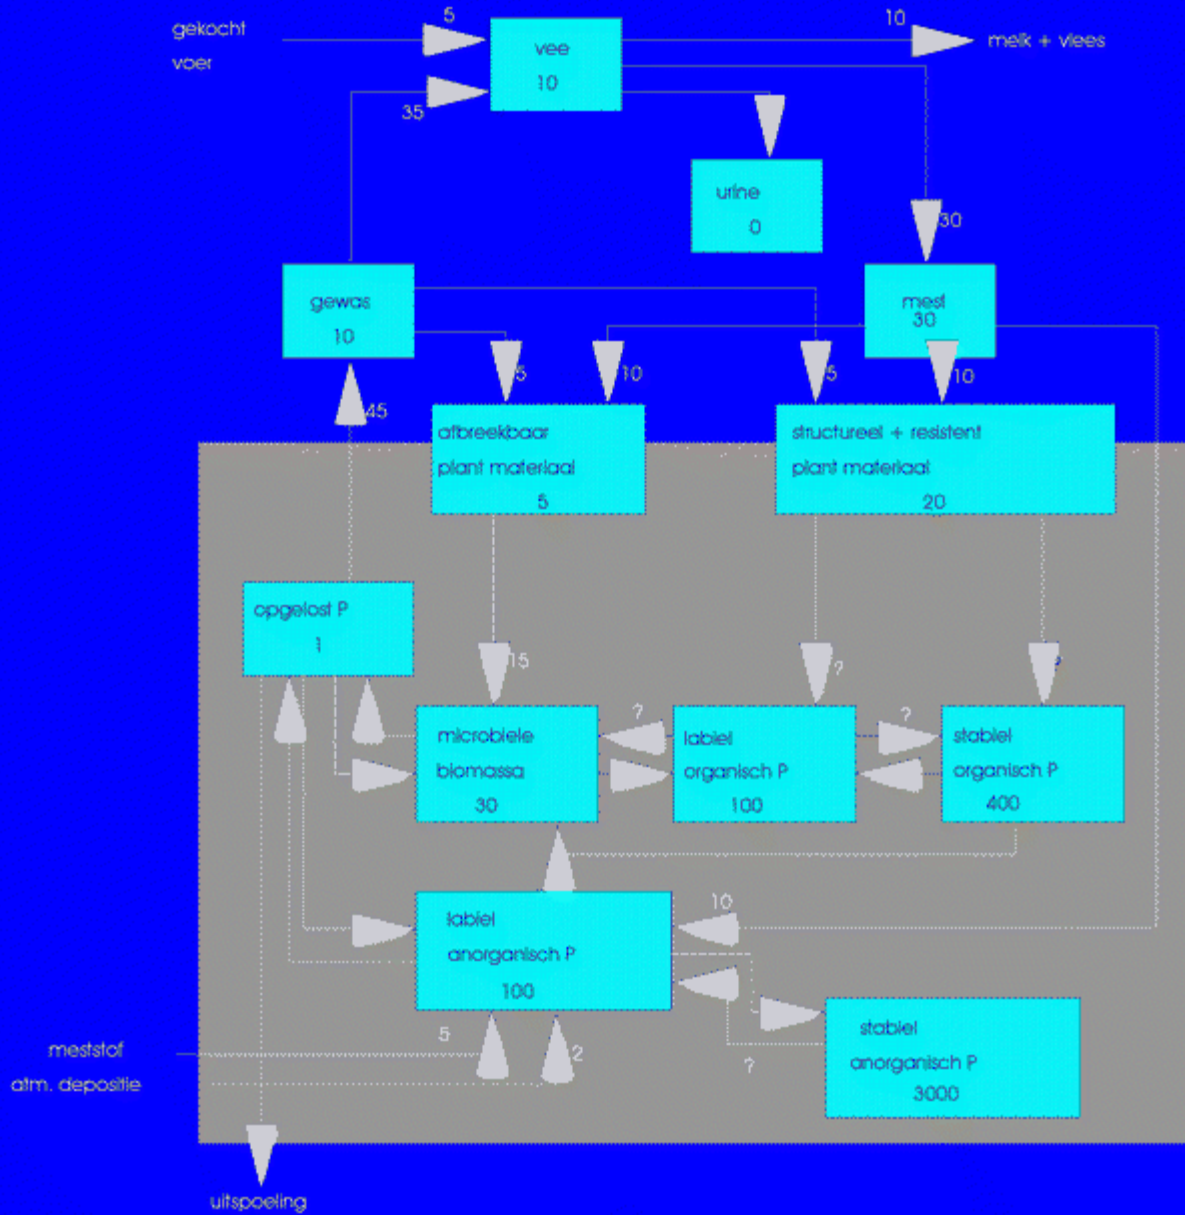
gekocht
voer

5

vee
10

10

melk + vlees

35

urine
0

30

gewas
10

mest
30

5

10

5

10

45

afbreekbaar
plant materiaal
5

structureel + resistent
plant materiaal
20

opgelost P
1

15

?

?

?

?

microbiele
biomassa
30

labiel
organisch P
100

stabiel
organisch P
400

10

labiel
anorganisch P
100

stabiel
anorganisch P
3000

?

meststof
atm. depositie

5

2

uitspoeling